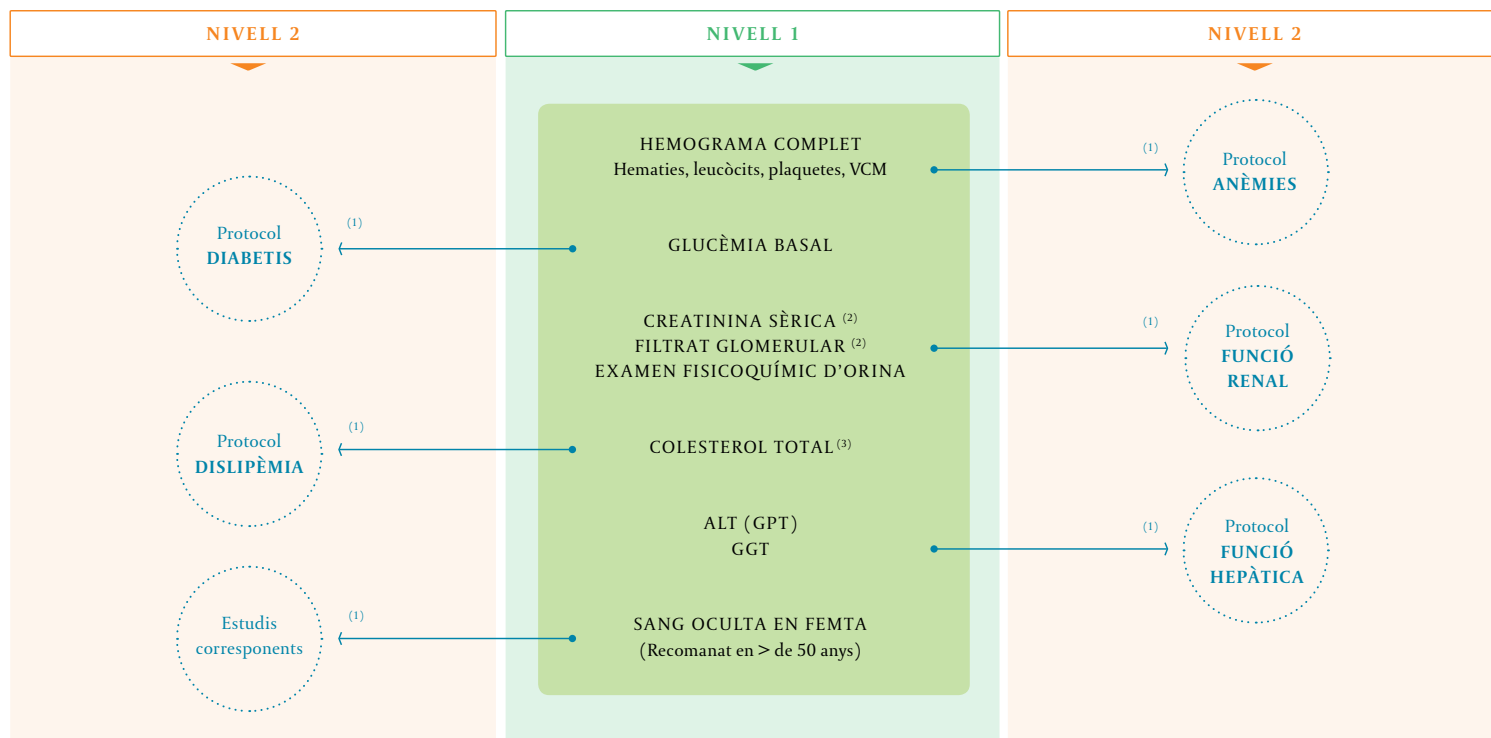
NIVELL 2

NIVELL 1

NIVELL 2

HEMOGRAMA COMPLET
Hematies, leucòcits, plaquetes, VCM

(1)

Protocol
ANÈMIES

Protocol
DIABETIS

(1)

GLUCÈMIA BASAL

CREATININA SÈRICA $^{(2)}$
FILTRAT GLOMERULAR $^{(2)}$
EXAMEN FISICOQUÍMIC D'ORINA

(1)

Protocol
FUNCIÓ
RENAL

Protocol
DISLIPÈMIA

(1)

COLESTEROL TOTAL $^{(3)}$

ALT (GPT)
GGT

(1)

Protocol
FUNCIÓ
HEPÀTICA

Estudis
corresponents

(1)

SANG OCULTA EN FEMTA
(Recomanat en > de 50 anys)